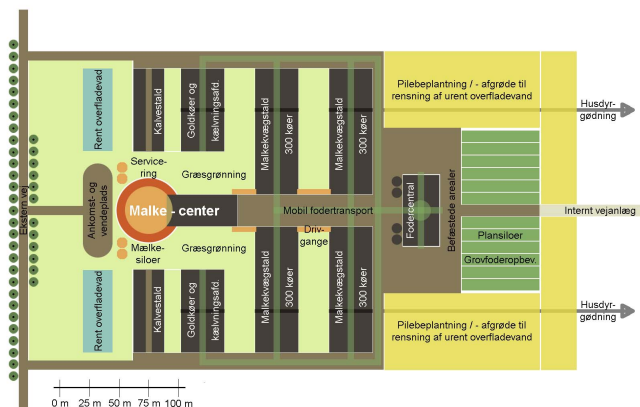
Rent overfladevand
Kalvestald
Goldkøer og kælvningsafd.
Malkekvægstald
300 køer
Malkekvægstald
300 køer
Pilebeplantning / - afgrøde til rensning af urent overfladevand
Husdyr-gødning
Ekstern vej
Ankomst- og vendeplads
Service-ring
Græsgrønning
Malke - center
Mobil fodertransport
Foder­central
Befæstede arealer
Internt vejanlæg
Mælke-siloer
Græsgrønning
Driv-gange
Plansiloer
Grovfoderopbev.
Rent overfladevand
Kalvestald
Goldkøer og kælvningsafd.
Malkekvægstald
300 køer
Malkekvægstald
300 køer
Pilebeplantning / - afgrøde til rensning af urent overfladevand
Husdyr-gødning
0 m 25 m 50 m 75 m 100 m